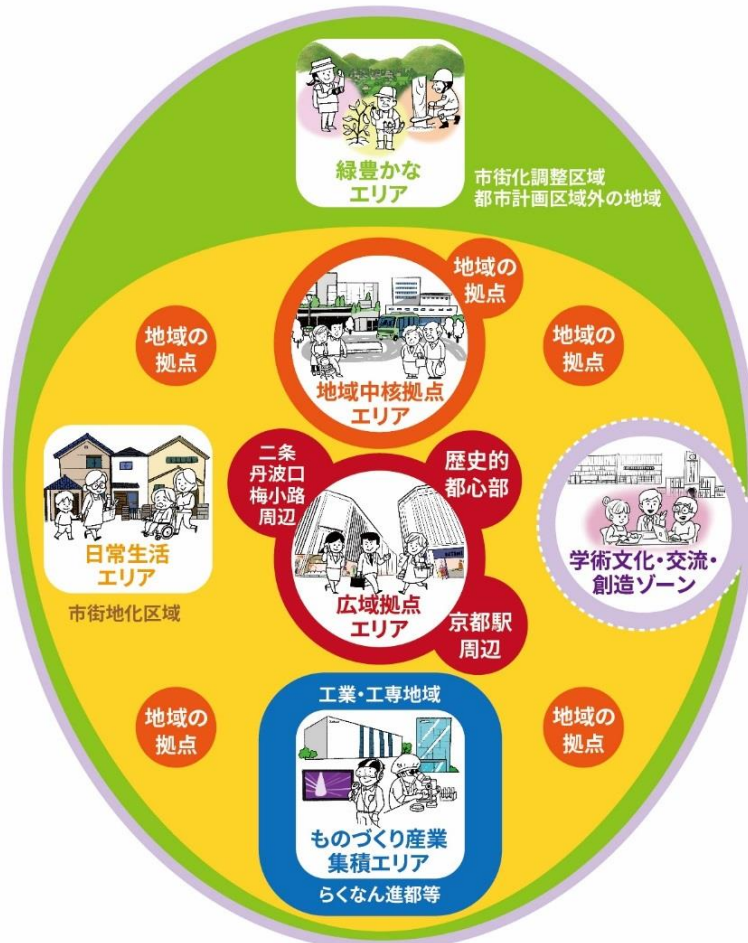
緑豊かなエリア

市街化調整区域
都市計画区域外の地域

地域の拠点

地域の拠点

地域の拠点

地域中核拠点エリア

二条
丹波口
梅小路
周辺

歴史的
都心部

日常生活エリア

市街地化区域

広域拠点エリア

京都駅
周辺

学術文化・交流・創造ゾーン

工業・工専地域

地域の拠点

地域の拠点

ものづくり産業集積エリア

らくなん進都等